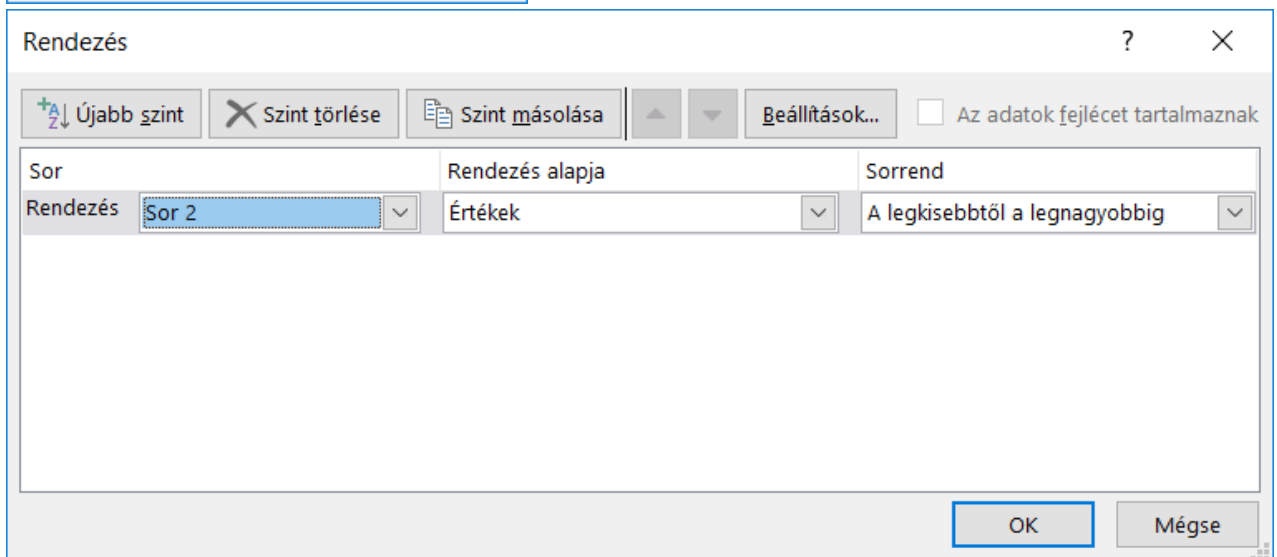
Rendezés

?

Újabb szint

Szint törlése

Szint másolása

Beállítások...

Az adatok fejlécet tartalmaznak

| Sor | Rendezés alapja | Sorrend |
|---|---|---|
| Rendezés Sor 2 | Értékek | A legkisebbtől a legnagyobbig |

OK

Mégse